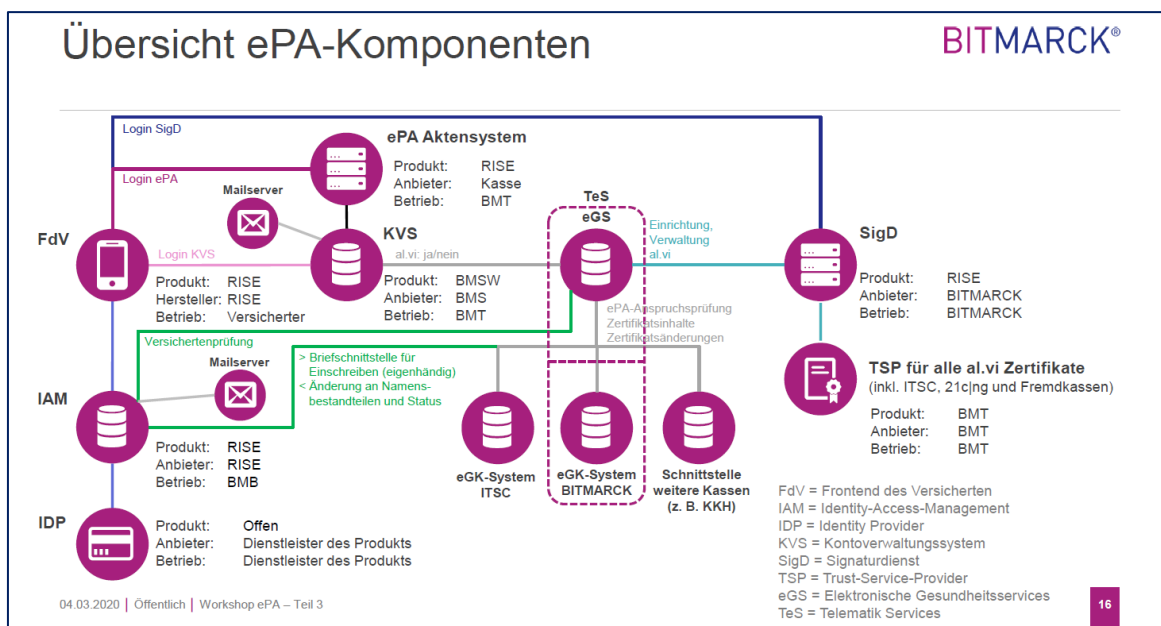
Übersicht ePA-Komponenten

BITMARCK®

Login SigD

Login ePA

ePA Aktensystem

| Produkt: | RISE |
|---|---|
| Anbieter: | Kasse |
| Betrieb: | BMT |

Mailserver

TeS
eGS

Einrichtung, Verwaltung al.vi

FdV

Login KVS

KVS

al.vi: ja/nein

SigD

| Produkt: | RISE |
|---|---|
| Hersteller: | RISE |
| Betrieb: | Versicherter |

| Produkt: | BMSW |
|---|---|
| Anbieter: | BMS |
| Betrieb: | BMT |

ePA-Anspruchsprüfung
Zertifikatsinhalte
Zertifikatsänderungen

| Produkt: | RISE |
|---|---|
| Anbieter: | BITMARCK |
| Betrieb: | BITMARCK |

Versichertenprüfung

Mailserver

> Briefschnittstelle für Einschreiben (eigenhändig)
< Änderung an Namensbestandteilen und Status

TSP für alle al.vi Zertifikate
(inkl. ITSC, 21c|ng und Fremdkassen)

| Produkt: | BMT |
|---|---|
| Anbieter: | BMT |
| Betrieb: | BMT |

IAM

| Produkt: | RISE |
|---|---|
| Anbieter: | RISE |
| Betrieb: | BMB |

eGK-System
ITSC

eGK-System
BITMARCK

Schnittstelle
weitere Kassen
(z. B. KKH)

IDP

| Produkt: | Offen |
|---|---|
| Anbieter: | Dienstleister des Produkts |
| Betrieb: | Dienstleister des Produkts |

FdV = Frontend des Versicherten
IAM = Identity-Access-Management
IDP = Identity Provider
KVS = Kontoverwaltungssystem
SigD = Signaturdienst
TSP = Trust-Service-Provider
eGS = Elektronische Gesundheitsservices
TeS = Telematik Services

04.03.2020 | Öffentlich | Workshop ePA – Teil 3

16